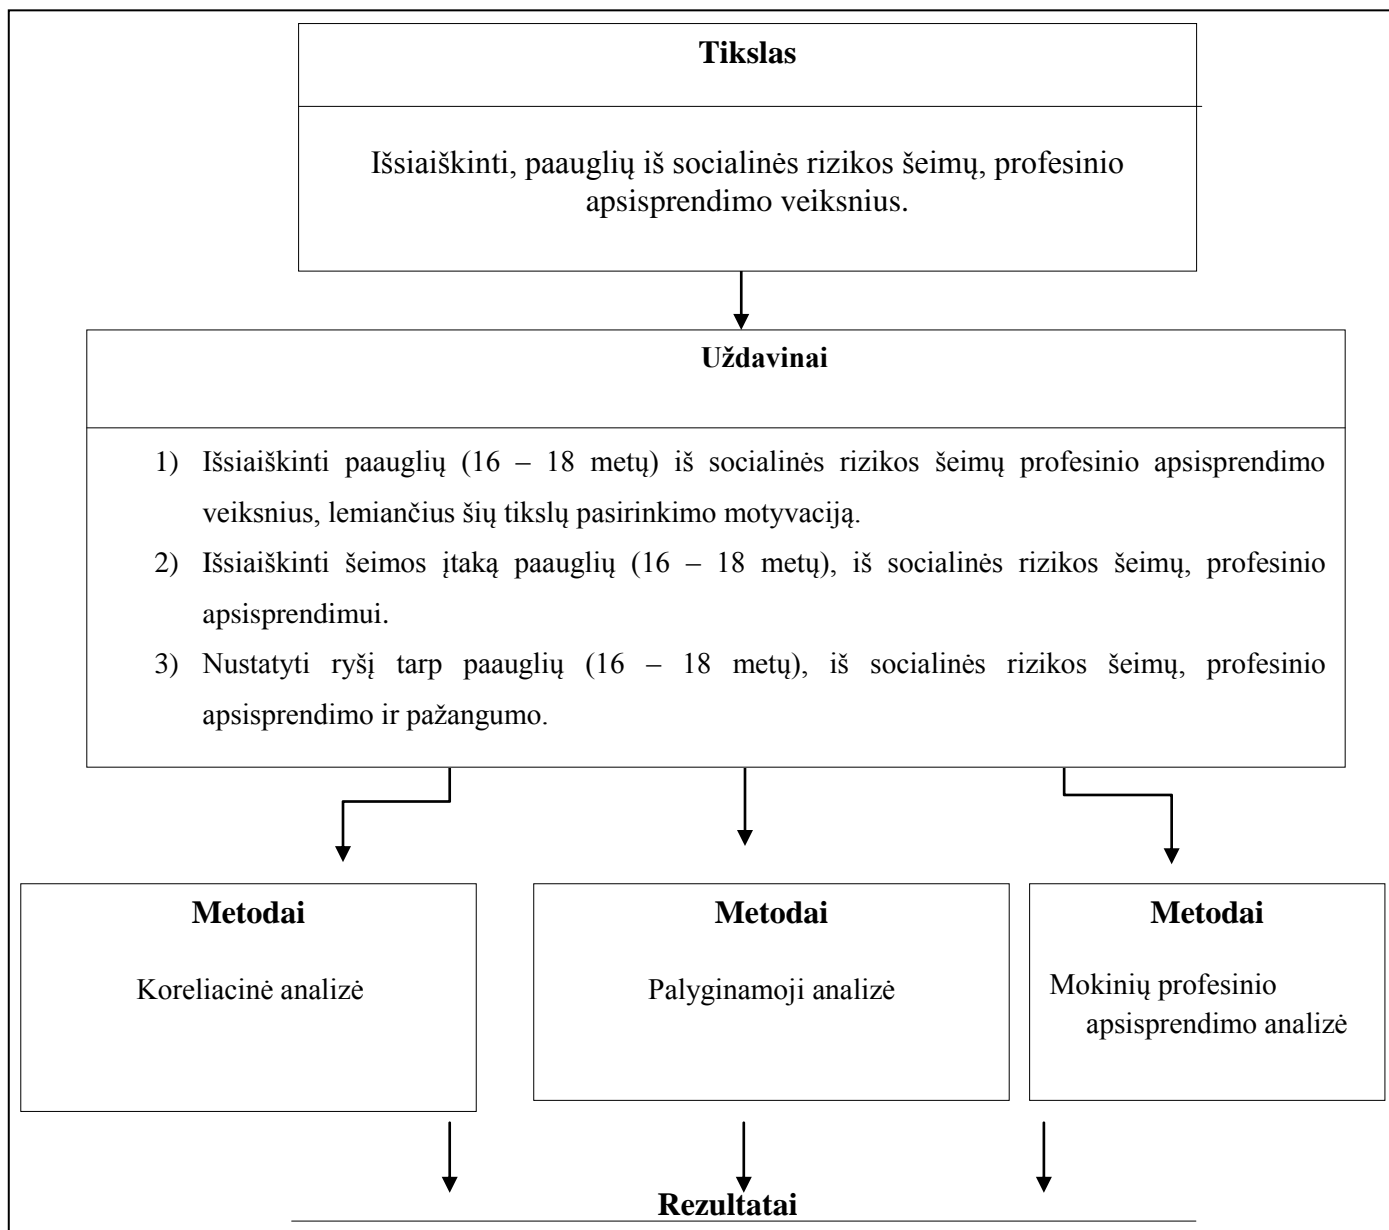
Tikslas

Išsiaiškinti, paauglių iš socialinės rizikos šeimų, profesinio apsisprendimo veiksnius.

Uždavinai

1) Išsiaiškinti paauglių (16 – 18 metų) iš socialinės rizikos šeimų profesinio apsisprendimo veiksnius, lemiančius šių tikslų pasirinkimo motyvaciją.
2) Išsiaiškinti šeimos įtaką paauglių (16 – 18 metų), iš socialinės rizikos šeimų, profesinio apsisprendimui.
3) Nustatyti ryšį tarp paauglių (16 – 18 metų), iš socialinės rizikos šeimų, profesinio apsisprendimo ir pažangumo.

Metodai

Koreliacinė analizė

Metodai

Palyginamoji analizė

Metodai

Mokinių profesinio apsisprendimo analizė

Rezultatai